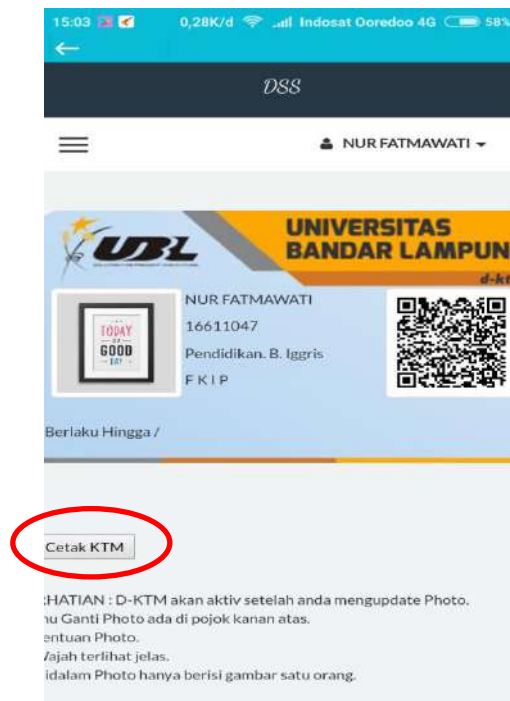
15:03 0,28K/d Indosat Ooredoo 4G 58%

DSS

NUR FATMAWATI

UBL

UNIVERSITAS BANDAR LAMPUN

d-kt

TODAY IS A GOOD DAY

NUR FATMAWATI

16611047

Pendidikan. B. Iggris

F K I P

Berlaku Hingga /

Cetak KTM

:HATIAN : D-KTM akan aktiv setelah anda mengupdate Photo.
nu Ganti Photo ada di pojok kanan atas.
entuan Photo.
/ajah terlihat jelas.
idalam Photo hanya berisi gambar satu orang.